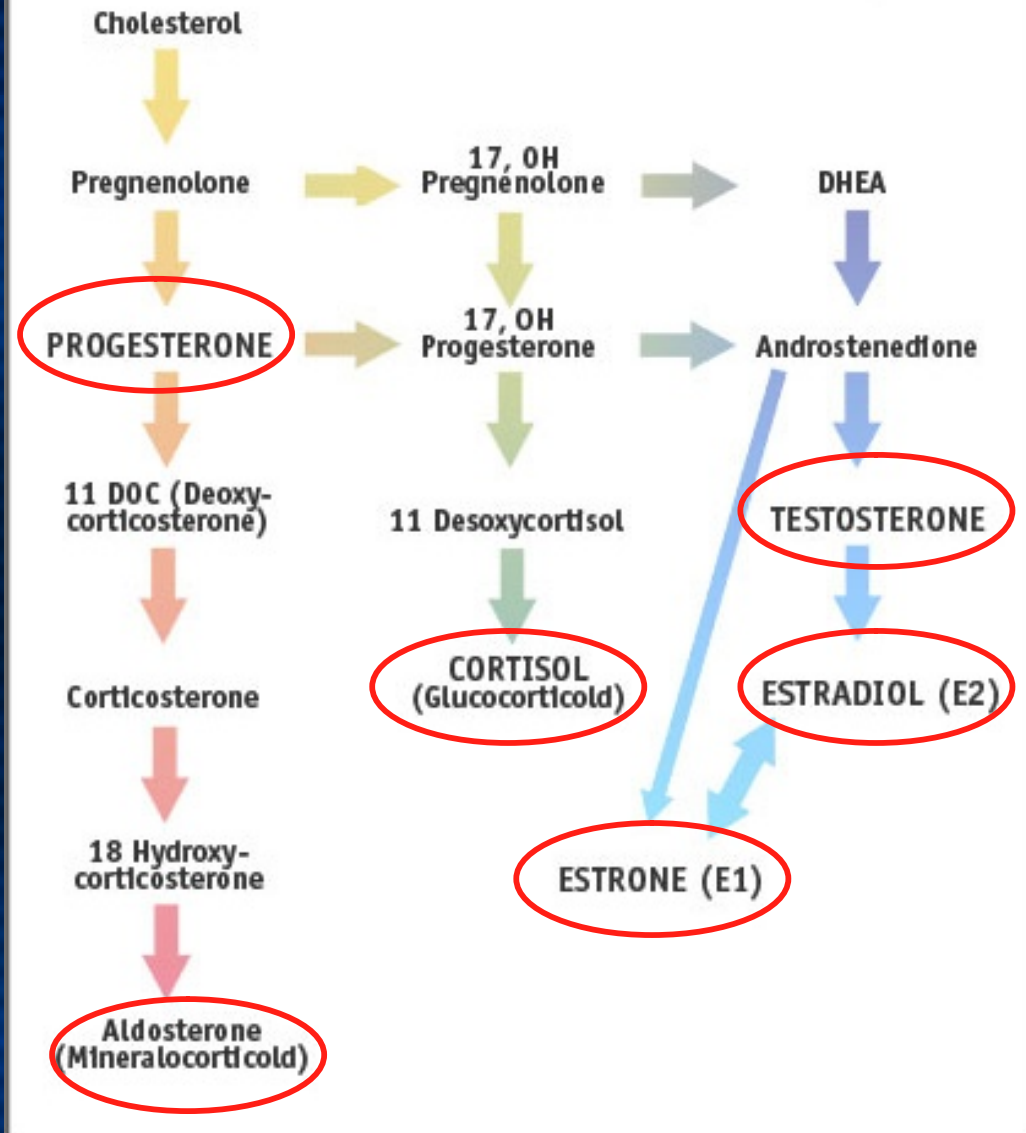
Cholesterol

Pregnenolone

17, OH Pregnenolone

DHEA

PROGESTERONE

17, OH Progesterone

Androstenedione

11 DOC (Deoxycorticosterone)

11 Desoxycortisol

TESTOSTERONE

CORTISOL (Glucocorticoid)

ESTRADIOL (E2)

Corticosterone

18 Hydroxycorticosterone

ESTRONE (E1)

Aldosterone (Mineralocorticoid)